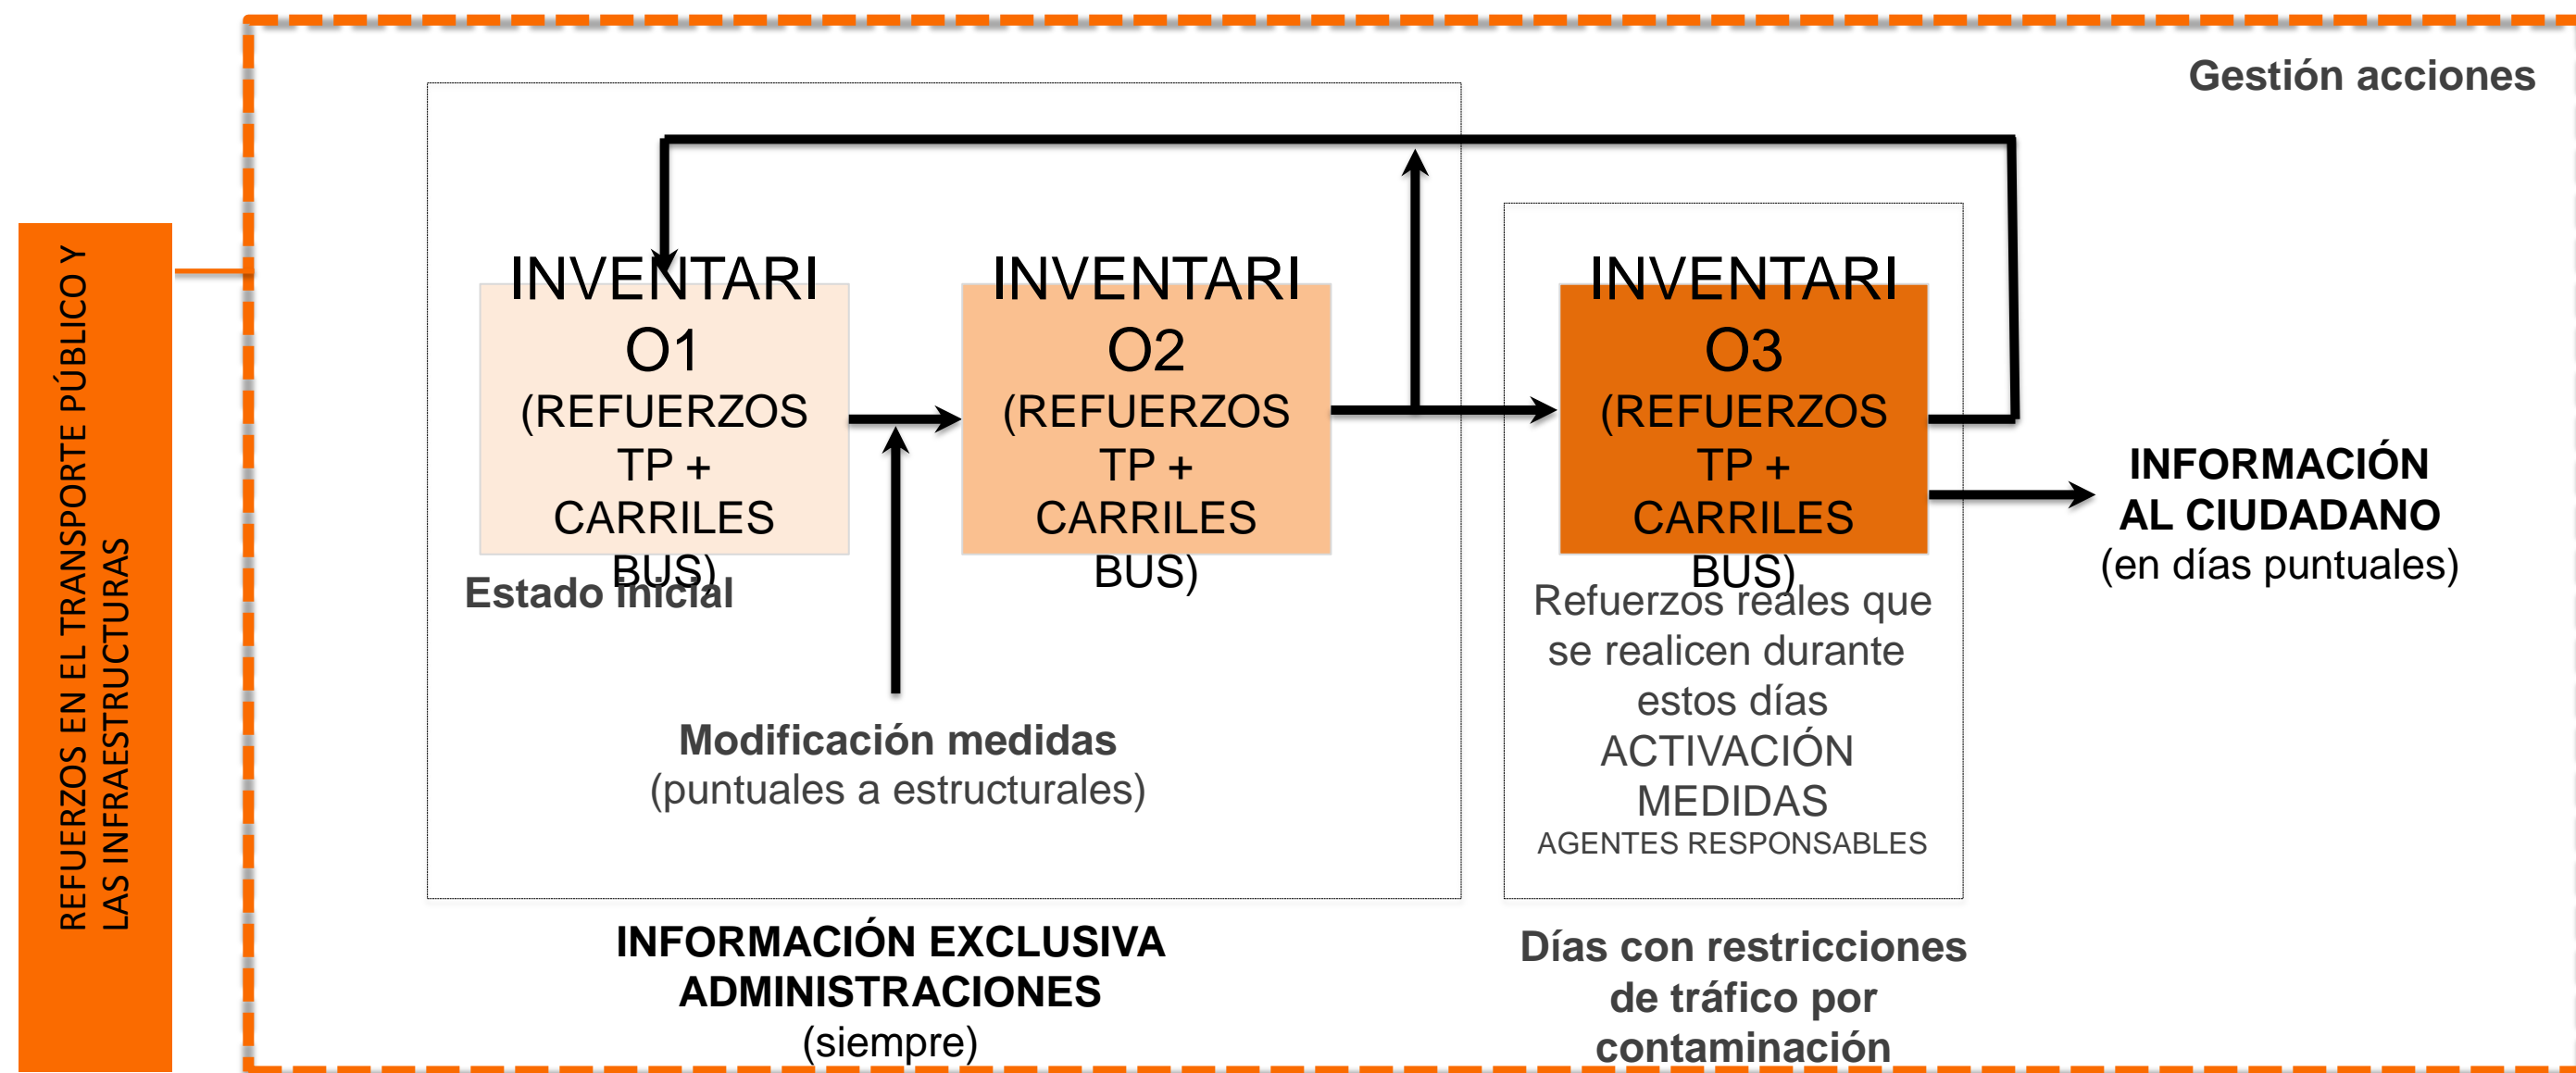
REFUERZOS EN EL TRANSPORTE PÚBLICO Y LAS INFRAESTRUCTURAS

Gestión acciones

INVENTARIO1 (REFUERZOS TP + CARRILES BUS)

Estado inicial

INVENTARIO2 (REFUERZOS TP + CARRILES BUS)

INVENTARIO3 (REFUERZOS TP + CARRILES BUS)

Refuerzos reales que se realicen durante estos días ACTIVACIÓN MEDIDAS AGENTES RESPONSABLES

INFORMACIÓN AL CIUDADANO (en días puntuales)

Modificación medidas (puntuales a estructurales)

INFORMACIÓN EXCLUSIVA ADMINISTRACIONES (siempre)

Días con restricciones de tráfico por contaminación